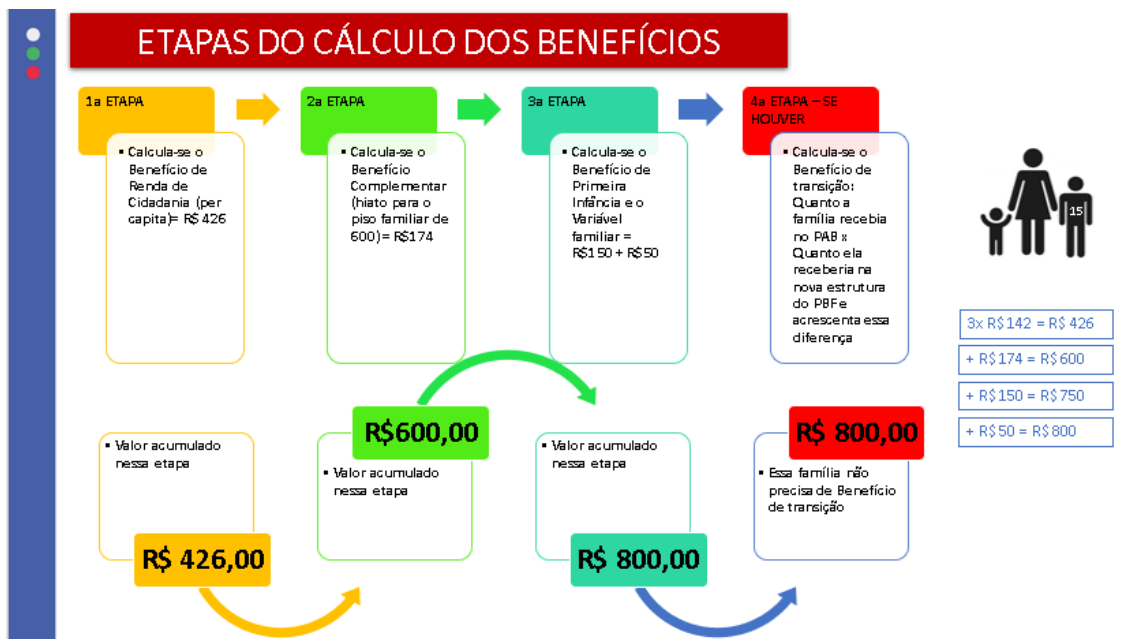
ETAPAS DO CÁLCULO DOS BENEFÍCIOS

1a ETAPA

- Calcula-se o Benefício de Renda de Cidadania (per capita)= R$ 426

2a ETAPA

- Calcula-se o Benefício Complementar (hiato para o piso familiar de 600)= R$174

3a ETAPA

- Calcula-se o Benefício de Primeira Infância e o Variável familiar = R$150 + R$50

4a ETAPA – SE HOUVER

- Calcula-se o Benefício de transição: Quanto a família recebia no PAB x Quanto ela receberia na nova estrutura do PBF e acrescenta essa diferença

15

3x R$142 = R$ 426

+ R$174 = R$600

+ R$150 = R$750

+ R$50 = R$800

- Valor acumulado nessa etapa

R$ 426,00

R$600,00

- Valor acumulado nessa etapa

- Valor acumulado nessa etapa

R$ 800,00

R$ 800,00

- Essa família não precisa de Benefício de transição